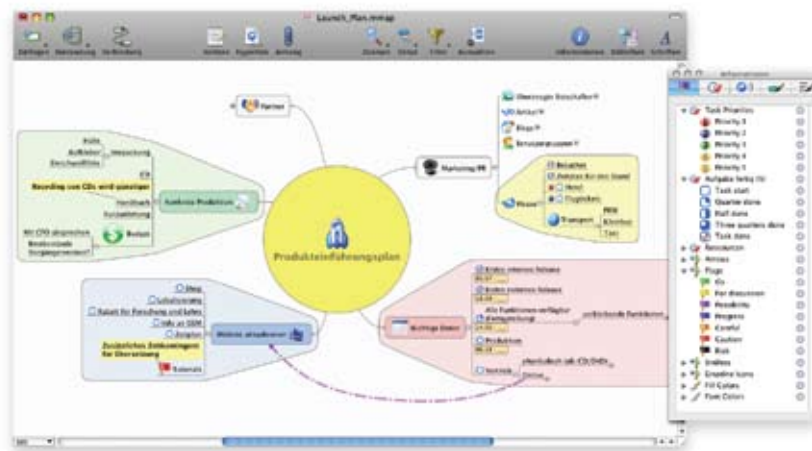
Launch_Plan.mmap

Zweig Unterzweig Verbindung Notizen Hyperlink Anhang Zoomen Detail Filter Ausgabe Informationen Bibliothek Schriften

Partner

Marketing/PR

Überzeugte Botschafter
Artikel
Blogs
Benutzergruppen

Besuchen
Anreise
Hotel
Flug
Transport

Kosten Produktion

Recording von CDs wird gestartet

Budget

Produkteinführungsplan

Wichtige Daten

Website aktualisieren

Zusätzliches Zeitkontingent für Übersetzung

Informationen

Task Priorities
Priority 1
Priority 2
Priority 3
Priority 4
Priority 5
Aufgabe fertig (%)
Task start
Quarter done
Half done
Three quarters done
Task done
Resources
Arrows
Flags
Go
For discussion
Possibility
Progress
Careful
Caution
Risk
Smilies
Emotive Icons
Fill Colors
Font Colors